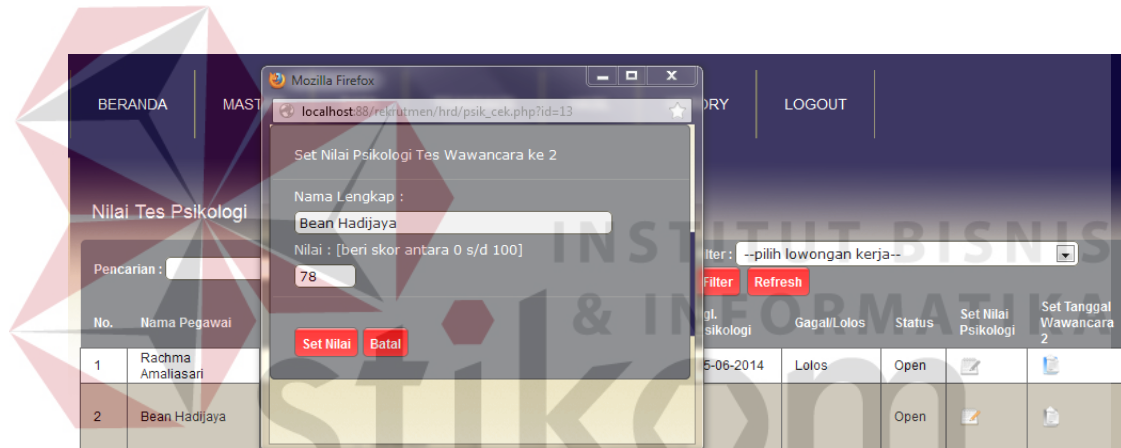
BERANDA MAST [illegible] ORY LOGOUT

Mozilla Firefox

localhost:88/rekrutmen/hrd/psik_cek.php?id=13

Set Nilai Psikologi Tes Wawancara ke 2

Nama Lengkap :

Bean Hadijaya

Nilai : [beri skor antara 0 s/d 100]

78

Set Nilai Batal

Nilai Tes Psikologi

Pencarian :

lter : --pilih lowongan kerja--

Filter Refresh

INSTITUT BISNIS & INFORMATIKA stikom

| No. | Nama Pegawai | gl. sikologi | Gagal/Lolos | Status | Set Nilai Psikologi | Set Tanggal Wawancara 2 |
|---|---|---|---|---|---|---|
| 1 | Rachma Amaliasari | 5-06-2014 | Lolos | Open | | |
| 2 | Bean Hadijaya | | | Open | | |